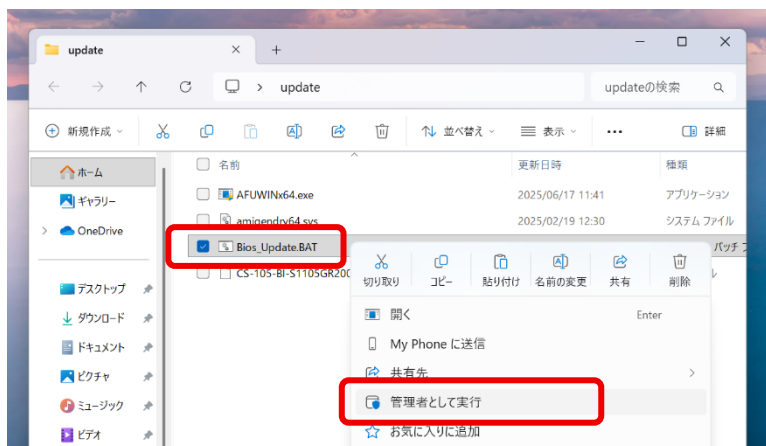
update ×
+

update

updateの検索

新規作成 並べ替え 表示 ··· 詳細

ホーム
ギャラリー
OneDrive

デスクトップ
ダウンロード
ドキュメント
ピクチャ
ミュージック
ビデオ

名前 更新日時 種類
AFUWINx64.exe 2025/06/17 11:41 アプリケーション
amigendrv64.sys 2025/02/19 12:30 システム ファイル
Bios_Update.BAT バッチ フ
CS-105-BI-S1105GR200 ル

切り取り コピー 貼り付け 名前の変更 共有 削除

開く Enter
My Phone に送信
共有先
管理者として実行
お気に入りに追加